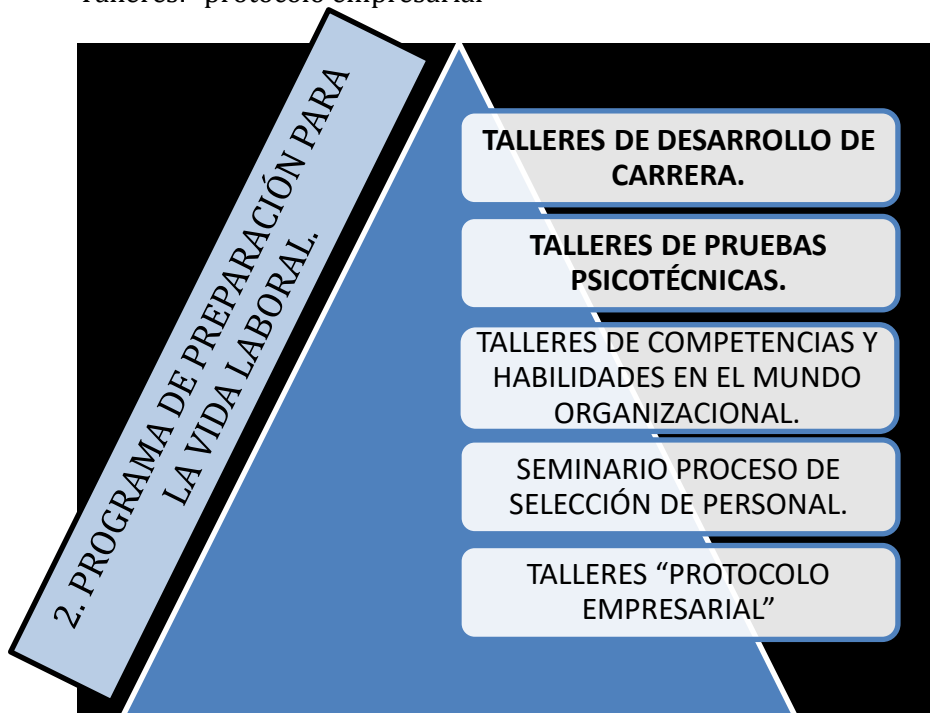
Talleres: "protocolo empresarial"

2. PROGRAMA DE PREPARACIÓN PARA LA VIDA LABORAL.

TALLERES DE DESARROLLO DE CARRERA.

TALLERES DE PRUEBAS PSICOTÉCNICAS.

TALLERES DE COMPETENCIAS Y HABILIDADES EN EL MUNDO ORGANIZACIONAL.

SEMINARIO PROCESO DE SELECCIÓN DE PERSONAL.

TALLERES "PROTOCOLO EMPRESARIAL"